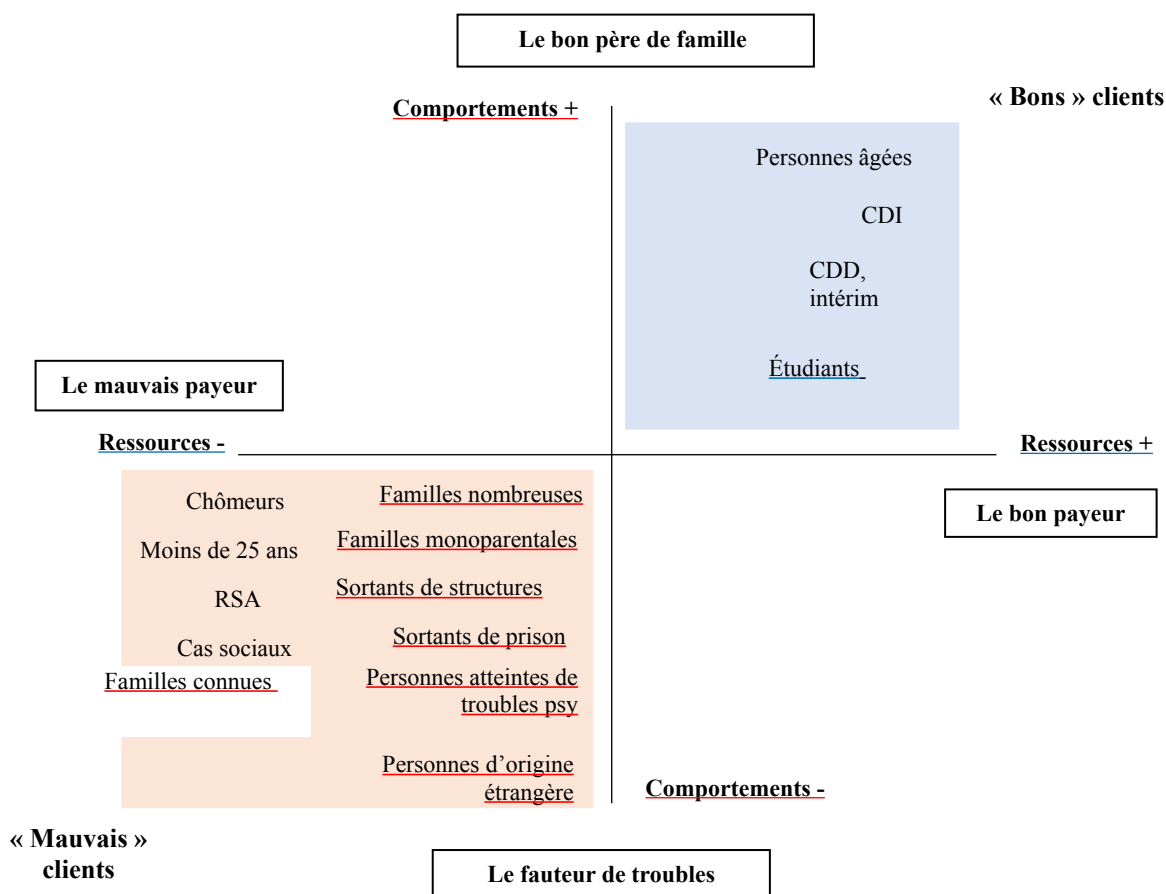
Le bon père de famille

Comportements +

« Bons » clients

Personnes âgées

CDI

CDD, intérim

Étudiants

Le mauvais payeur

Ressources -

Ressources +

Chômeurs

Moins de 25 ans

RSA

Cas sociaux

Familles connues

Familles nombreuses

Familles monoparentales

Sortants de structures

Sortants de prison

Personnes atteintes de troubles psy

Personnes d'origine étrangère

Le bon payeur

Comportements -

« Mauvais » clients

Le fauteur de troubles